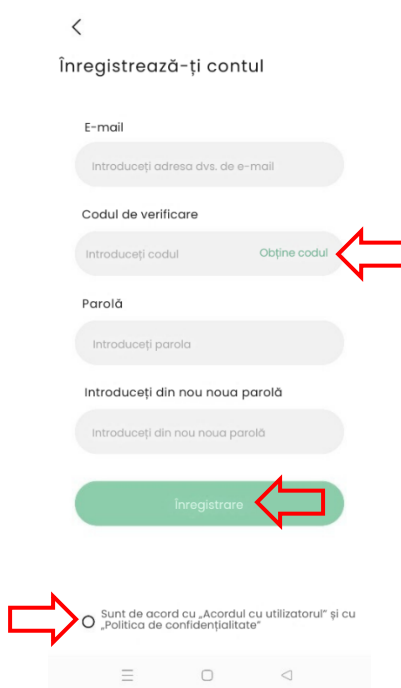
Înregistrează-ți contul

E-mail

Introduceți adresa dvs. de e-mail

Codul de verificare

Introduceți codul

Obține codul

Parolă

Introduceți parola

Introduceți din nou noua parolă

Introduceți din nou noua parolă

Înregistrare

Sunt de acord cu „Acordul cu utilizatorul" și cu „Politica de confidențialitate"